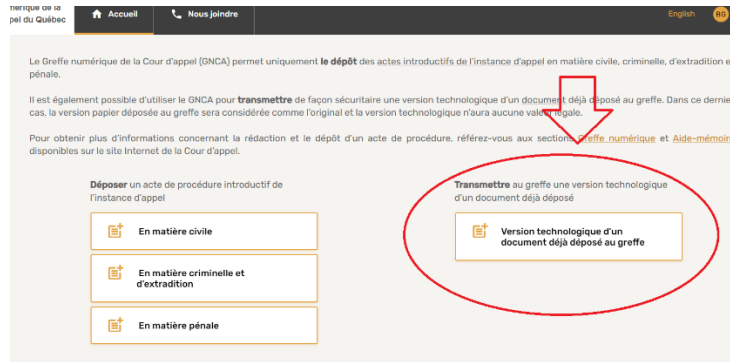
ımérique de la
pel du Québec

Accueil

Nous joindre

English

BG

Le Greffe numérique de la Cour d'appel (GNCA) permet uniquement **le dépôt** des actes introductifs de l'instance d'appel en matière civile, criminelle, d'extradition e pénale.

Il est également possible d'utiliser le GNCA pour **transmettre** de façon sécuritaire une version technologique d'un document déjà déposé au greffe. Dans ce dernie cas, la version papier déposée au greffe sera considérée comme l'original et la version technologique n'aura aucune vale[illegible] légale.

Pour obtenir plus d'informations concernant la rédaction et le dépôt d'un acte de procédure, référez-vous aux sections Greffe numérique et Aide-mémoi disponibles sur le site Internet de la Cour d'appel.

**Déposer** un acte de procédure introductif de l'instance d'appel

En matière civile

En matière criminelle et d'extradition

En matière pénale

**Transmettre** au greffe une version technologique d'un document déjà déposé

Version technologique d'un document déjà déposé au greffe